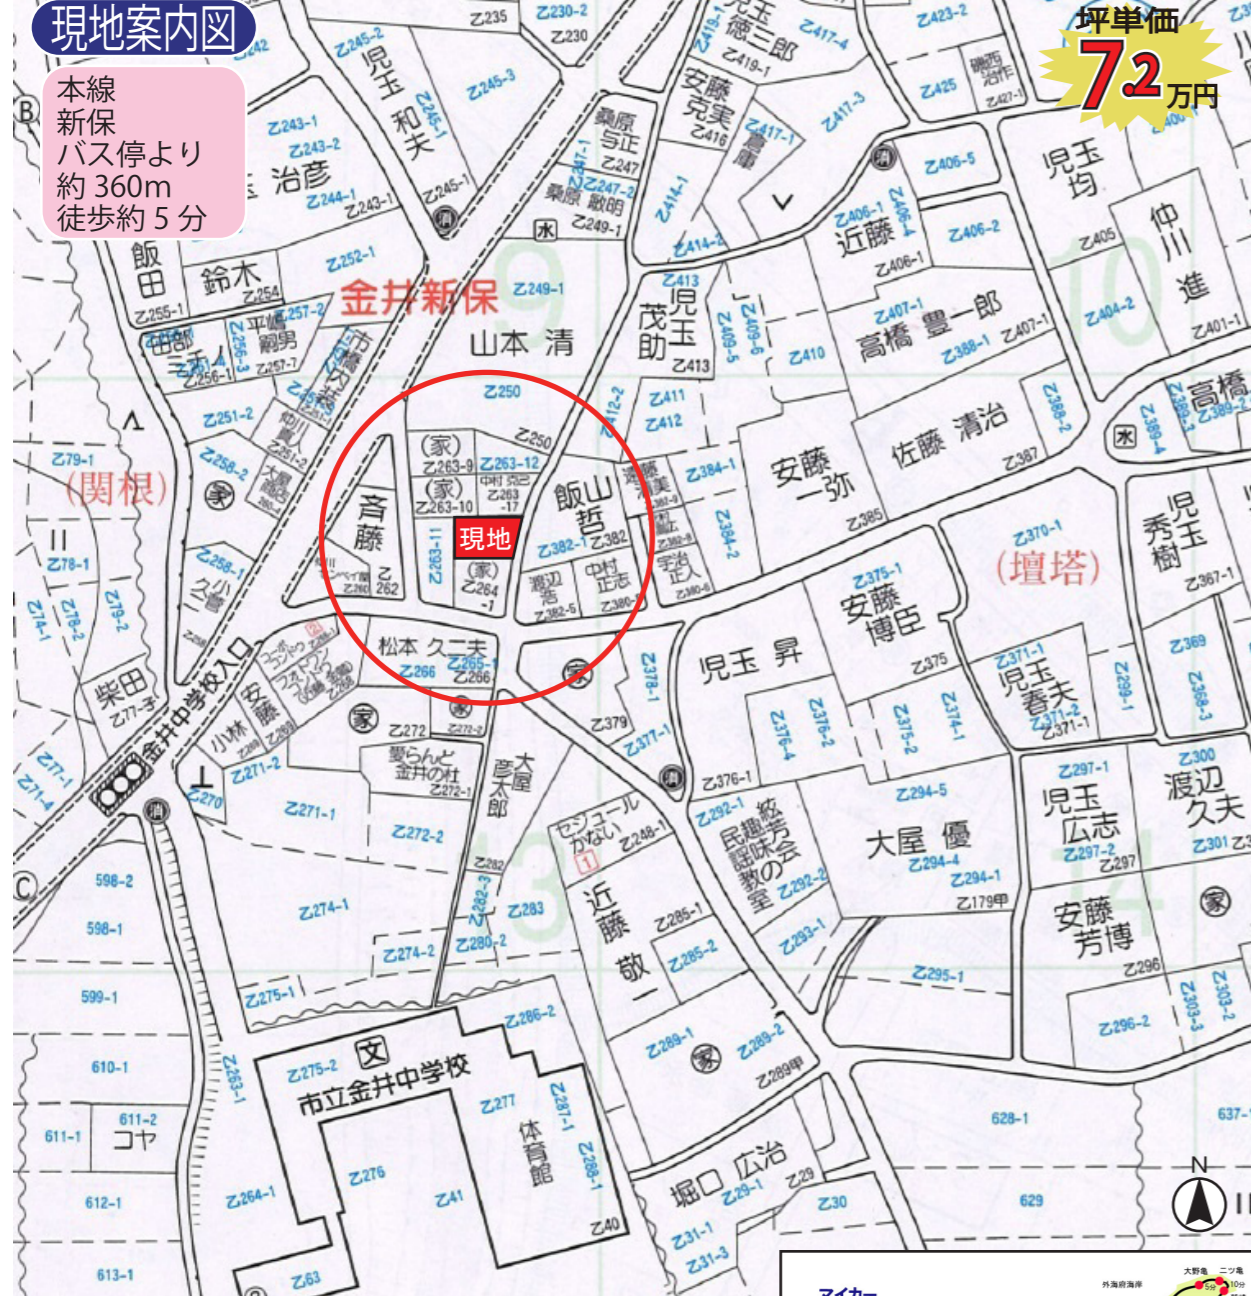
現地案内図

本線
新保
バス停より
約 360m
徒歩約 5 分

坪単価
7.2万円

金井新保

現地

(関根)

(壇塔)

金井中学校入口

市立金井中学校

体育館

児玉 和夫
治彦
飯田
鈴木
山本 清
斉藤
飯山 哲
松本 久二夫
安藤 一弥
佐藤 清治
高橋 豊一郎
近藤
児玉 均
仲川 進
高橋
児玉 秀樹
安藤 博臣
児玉 昇
児玉 春夫
大屋 優
児玉 広志
渡辺 久夫
安藤 芳博
近藤 敬一
堀口 広治
大屋 彦太郎
柴田
小林
安藤
茂助
児玉
安藤 克実
桑原 与正
桑原 敏明
児玉 徳三郎
平柳 嗣男
市橋 幼若
仲川 貴人
大嶋 政義
渡辺 浩
中村 正志
宇治 正人
中村 克己
民謡 趣味の会 教室
セジュール かない
愛らんど 金井の杜
コヤ
久喜
小林
コーポ ラフレッシュ
(家)
N

Z235 Z230-2 Z230 Z245-2 Z245-3 Z245-1 Z243-1 Z243-2 Z244-1 Z243-1 Z245-1 Z252-1 Z254 Z255-1 Z257-2 Z256-3 Z256-1 Z257-7 Z251-2 Z258-2 Z258-1 Z249-1 Z250 Z263-9 Z263-12 Z263-10 Z263 -17 Z263-11 Z264 -1 Z262 Z382-1 Z382 Z382-5 Z380 Z265-1 Z266 Z272 Z272-1 Z271-2 Z270 Z271-1 Z272-2 Z274-1 Z274-2 Z275-1 Z282 Z283 Z280-2 Z286-2 Z275-2 Z277 Z276 Z41 Z264-1 Z263-1 Z63 Z40 Z287-1 Z288-1 Z289-1 Z289-2 Z289甲 Z29-1 Z29 Z30 Z31-1 Z31-3 Z285-1 Z285-2 Z248-1 Z292-1 Z292-2 Z293-1 Z376-1 Z379 Z377-1 Z378-1 Z376-4 Z376-2 Z375 Z375-2 Z374-1 Z375-1 Z294-5 Z294-4 Z294-1 Z179甲 Z295-1 Z296 Z296-2 Z303-2 Z297-1 Z297-2 Z297 Z300 Z301 Z299-1 Z371-1 Z371-2 Z369 Z368-3 Z370-1 Z367-1 Z385 Z387 Z388-1 Z407-1 Z388-2 Z389-2 Z389-4 Z410 Z409-5 Z409-6 Z411 Z412 Z412-2 Z413 Z414-2 Z414-1 Z384-1 Z384-2 Z406-1 Z406-4 Z406-2 Z406-5 Z405 Z404-2 Z401-1 Z425 Z427-1 Z423-2 Z417-4 Z417-3 Z417-1 Z419-1 Z416 Z247 Z247-1 Z247-2 Z249-1 Z79-1 Z78-1 Z78-2 Z79-2 Z74-1 Z77-1 Z77-4 Z77-子 598-2 598-1 599-1 610-1 611-1 611-2 612-1 613-1 628-1 629 637-1

B C 9 10 13 14